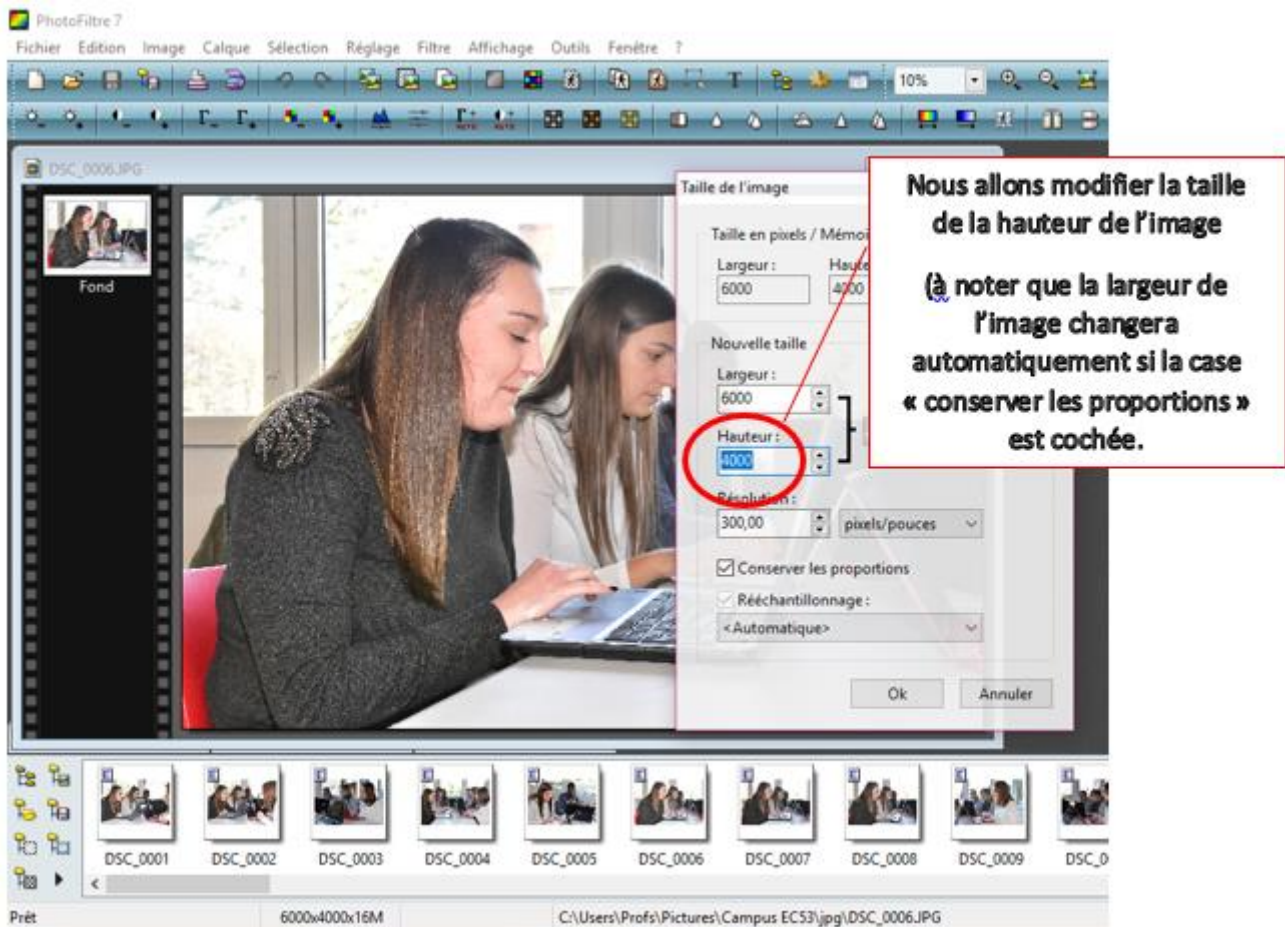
PhotoFiltre 7

Fichier Edition Image Calque Sélection Réglage Filtre Affichage Outils Fenêtre ?

10%

DSC_0006.JPG

Fond

Taille de l'image

Taille en pixels / Mémoi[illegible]

Largeur : 6000

Haute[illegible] 4000

Nouvelle taille

Largeur : 6000

Hauteur : 4000

Résolution : 300,00 pixels/pouces

Conserver les proportions

Rééchantillonnage :

<Automatique>

Ok Annuler

Nous allons modifier la taille de la hauteur de l'image

(à noter que la largeur de l'image changera automatiquement si la case « conserver les proportions » est cochée.

DSC_0001 DSC_0002 DSC_0003 DSC_0004 DSC_0005 DSC_0006 DSC_0007 DSC_0008 DSC_0009 DSC_0

Prêt 6000x4000x16M C:\Users\Profs\Pictures\Campus EC53\jpg\DSC_0006.JPG